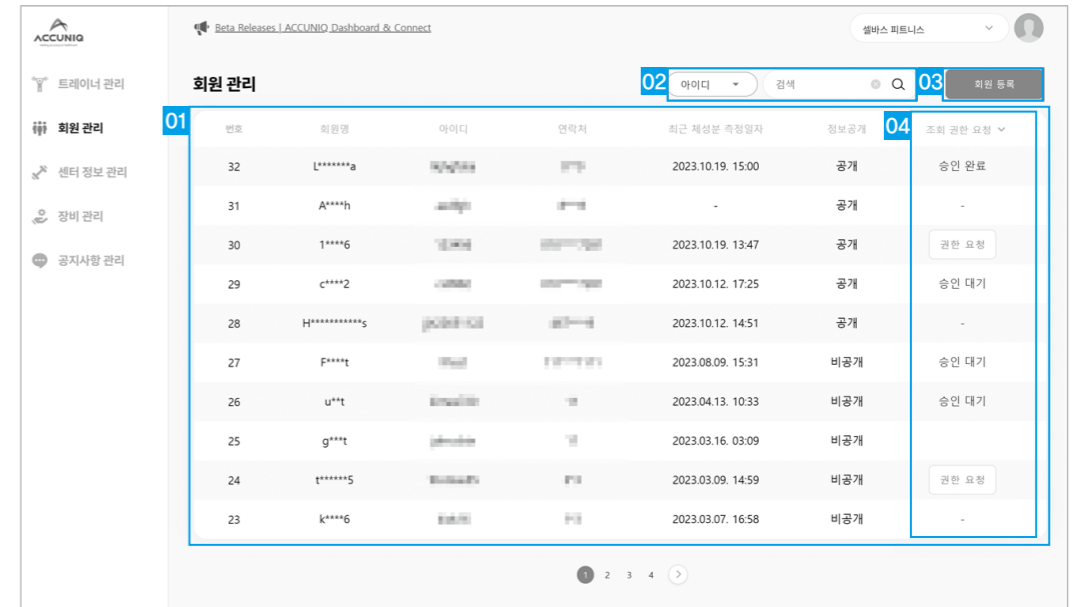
ACCUNIQ

Beta Releases | ACCUNIQ Dashboard & Connect

셀바스 피트니스

트레이너 관리
회원 관리
센터 정보 관리
장비 관리
공지사항 관리

회원 관리

02 아이디 검색 03 회원 등록

01

04

| 번호 | 회원명 | 아이디 | 연락처 | 최근 체성분 측정일자 | 정보공개 | 조회 권한 요청 |
|---|---|---|---|---|---|---|
| 32 | L*******a | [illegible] | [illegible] | 2023.10.19. 15:00 | 공개 | 승인 완료 |
| 31 | A****h | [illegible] | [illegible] | - | 공개 | - |
| 30 | 1****6 | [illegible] | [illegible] | 2023.10.19. 13:47 | 공개 | 권한 요청 |
| 29 | c****2 | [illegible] | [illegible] | 2023.10.12. 17:25 | 공개 | 승인 대기 |
| 28 | H***********s | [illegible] | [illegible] | 2023.10.12. 14:51 | 공개 | - |
| 27 | F****t | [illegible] | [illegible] | 2023.08.09. 15:31 | 비공개 | 승인 대기 |
| 26 | u**t | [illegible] | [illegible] | 2023.04.13. 10:33 | 비공개 | 승인 대기 |
| 25 | g***t | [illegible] | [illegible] | 2023.03.16. 03:09 | 비공개 | |
| 24 | t******5 | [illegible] | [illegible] | 2023.03.09. 14:59 | 비공개 | 권한 요청 |
| 23 | k****6 | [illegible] | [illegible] | 2023.03.07. 16:58 | 비공개 | - |

1 2 3 4